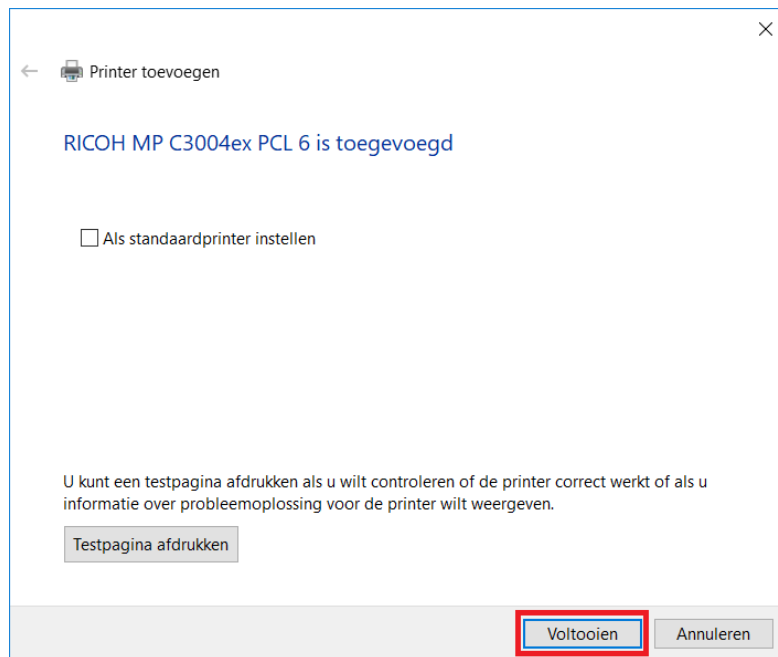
Printer toevoegen

RICOH MP C3004ex PCL 6 is toegevoegd

Als standaardprinter instellen

U kunt een testpagina afdrukken als u wilt controleren of de printer correct werkt of als u informatie over probleemoplossing voor de printer wilt weergeven.

Testpagina afdrukken

Voltooien

Annuleren